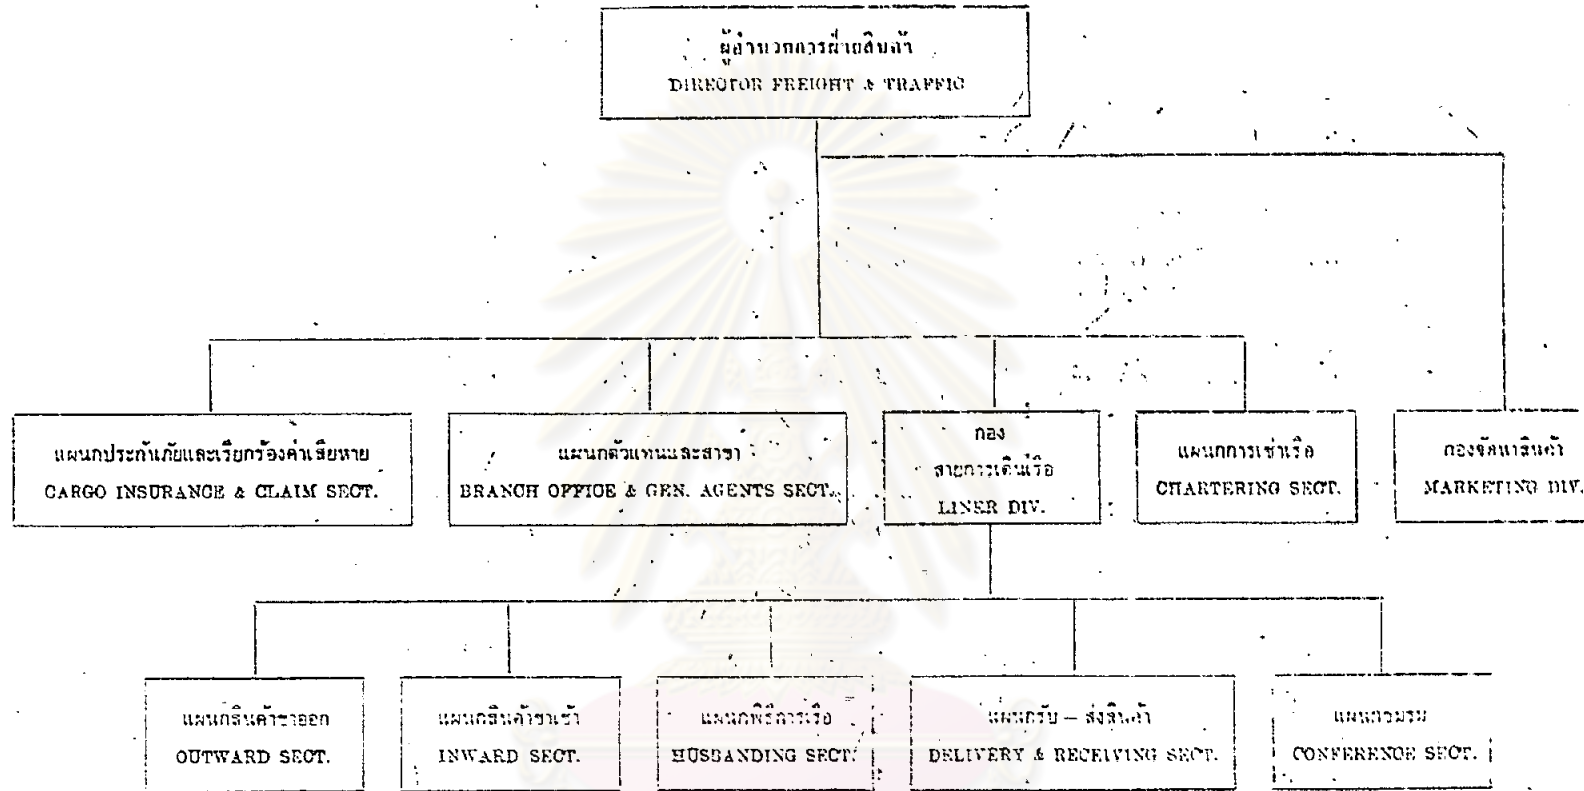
ผู้อำนวยการฝ่ายสินค้า
DIRECTOR FREIGHT & TRAFFIC

แผนกประกันภัยและเรียกร้องค่าเสียหาย
CARGO INSURANCE & CLAIM SECT.

แผนกตัวแทนและสาขา
BRANCH OFFICE & GEN. AGENTS SECT.

กอง
สายการเดินเรือ
LINER DIV.

แผนกการเช่าเรือ
CHARTERING SECT.

กองจัดหาสินค้า
MARKETING DIV.

แผนกสินค้าขาออก
OUTWARD SECT.

แผนกสินค้าขาเข้า
INWARD SECT.

แผนกพิธีการเรือ
HUSBANDING SECT.

แผนกรับ – ส่งสินค้า
DELIVERY & RECEIVING SECT.

แผนกร่วมรวม
CONFERENCE SECT.